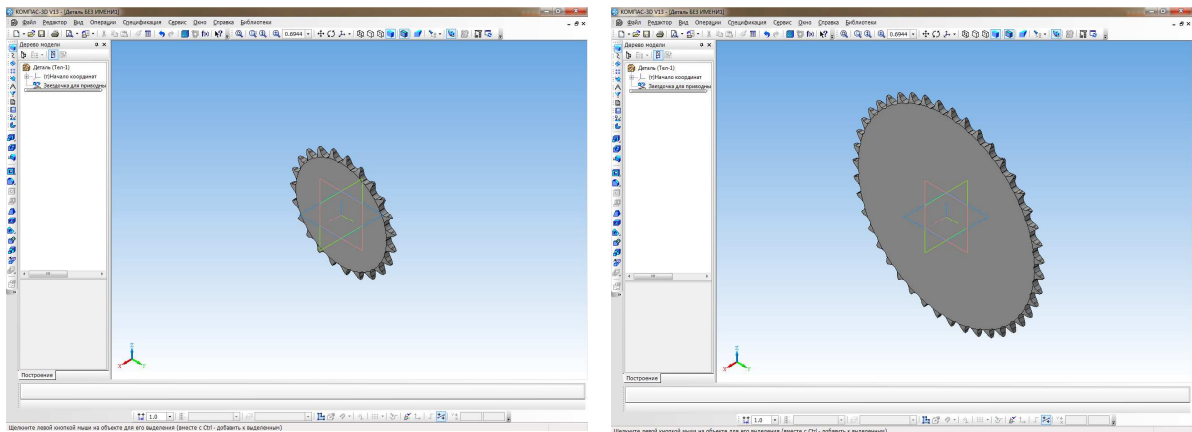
КОМПАС-3D V13 - [Деталь БЕЗ ИМЕНИ]
Файл Редактор Вид Операции Спецификация Сервис Окно Справка Библиотеки
0.6944
Дерево модели
Деталь (Тел-1)
(т)Начало координат
Звездочка для приводны
Построение
1.0
Щелкните левой кнопкой мыши на объекте для его выделения (вместе с Ctrl - добавить к выделенным)

КОМПАС-3D V13 - [Деталь БЕЗ ИМЕНИ]
Файл Редактор Вид Операции Спецификация Сервис Окно Справка Библиотеки
0.6944
Дерево модели
Деталь (Тел-1)
(т)Начало координат
Звездочка для приводны
Построение
1.0
Щелкните левой кнопкой мыши на объекте для его выделения (вместе с Ctrl - добавить к выделенным)